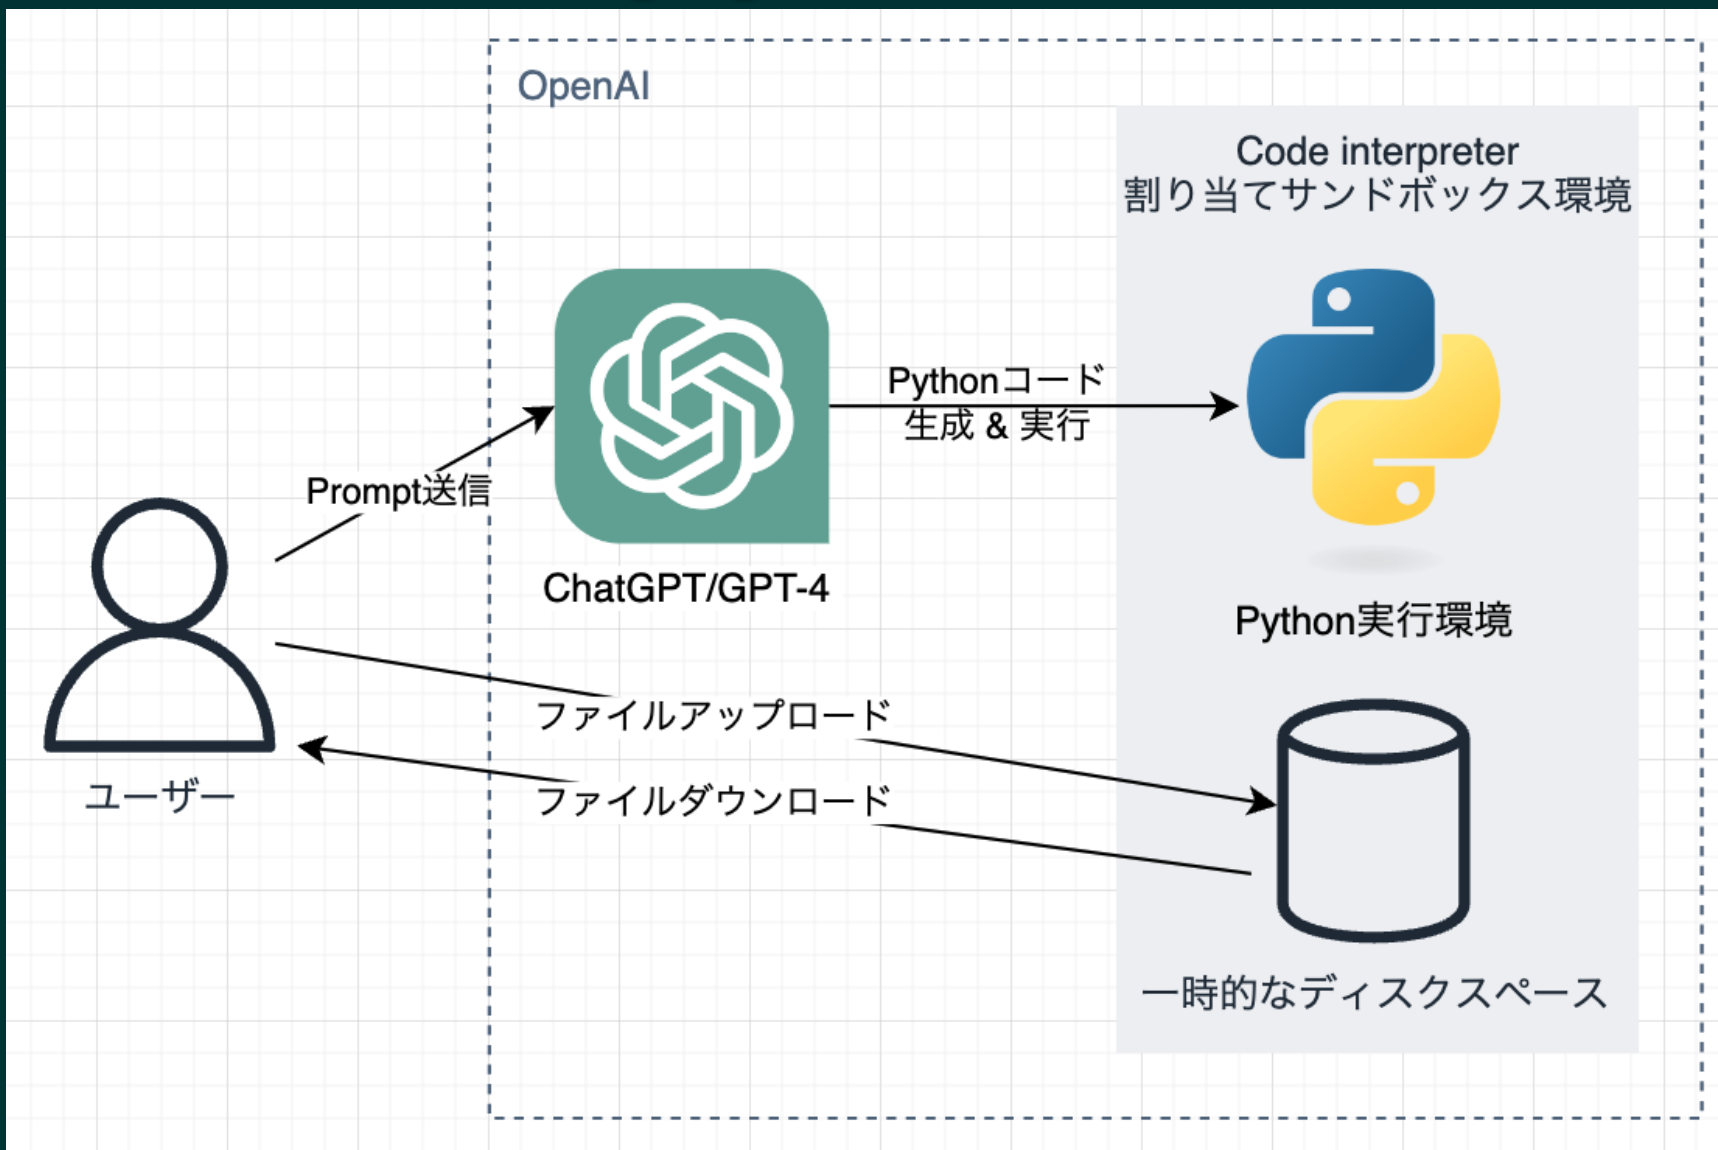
OpenAI

Code interpreter
割り当てサンドボックス環境

Prompt送信

Pythonコード
生成 & 実行

ChatGPT/GPT-4

Python実行環境

ファイルアップロード

ファイルダウンロード

ユーザー

一時的なディスクスペース